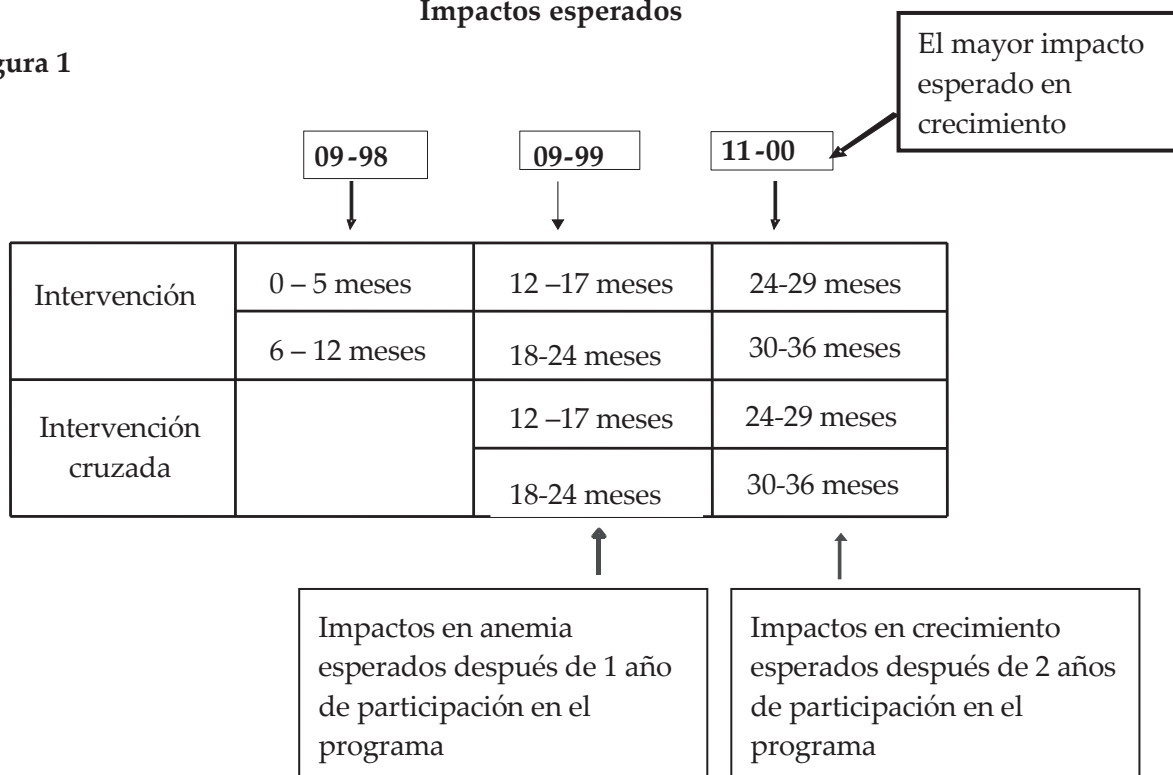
Impactos esperados

gura 1

El mayor impacto esperado en crecimiento

09 -98

09-99

11 -00

| Intervención | 0 – 5 meses | 12 –17 meses | 24-29 meses |
|---|---|---|---|
| | 6 – 12 meses | 18-24 meses | 30-36 meses |
| Intervención cruzada | | 12 –17 meses | 24-29 meses |
| | | 18-24 meses | 30-36 meses |

Impactos en anemia esperados después de 1 año de participación en el programa

Impactos en crecimiento esperados después de 2 años de participación en el programa